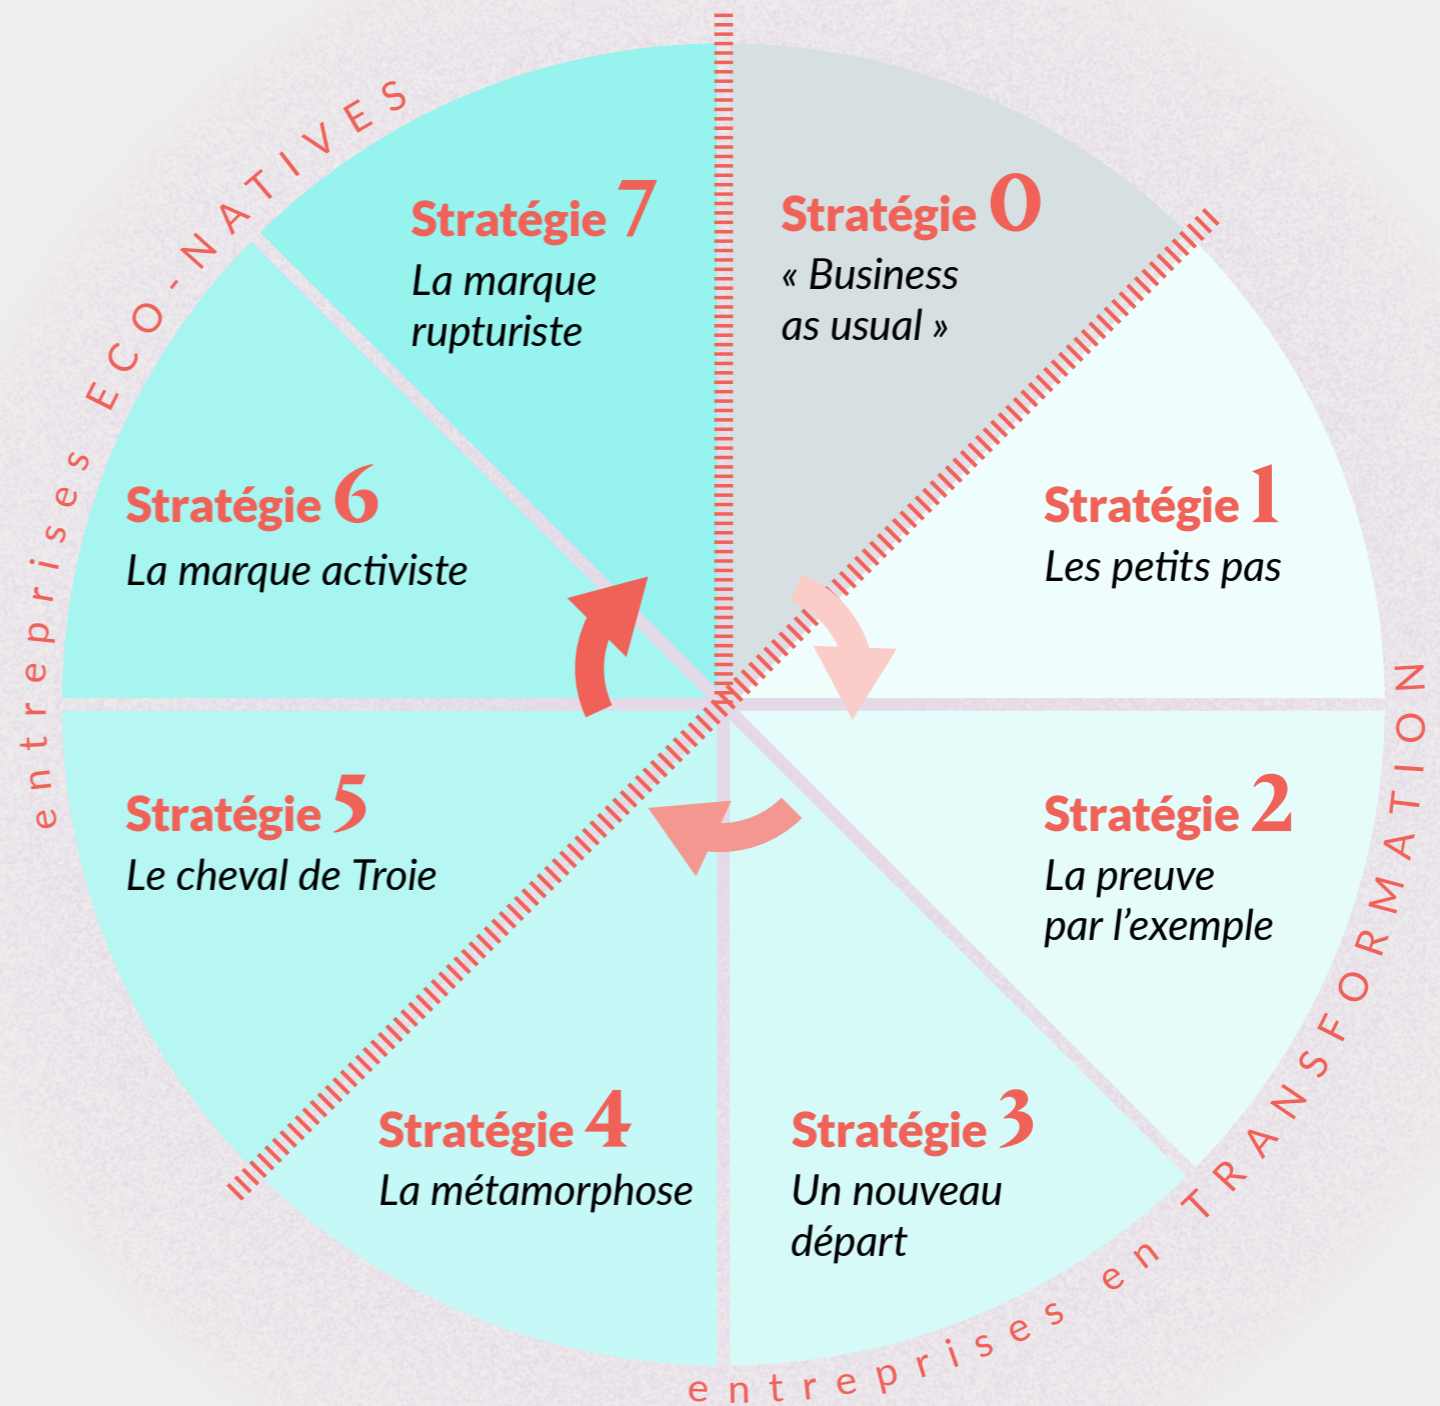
entreprises ECO-NATIVES

Stratégie 7
La marque rupturiste

Stratégie 0
« Business as usual »

Stratégie 6
La marque activiste

Stratégie 1
Les petits pas

Stratégie 5
Le cheval de Troie

Stratégie 2
La preuve par l'exemple

Stratégie 4
La métamorphose

Stratégie 3
Un nouveau départ

entreprises en TRANSFORMATION